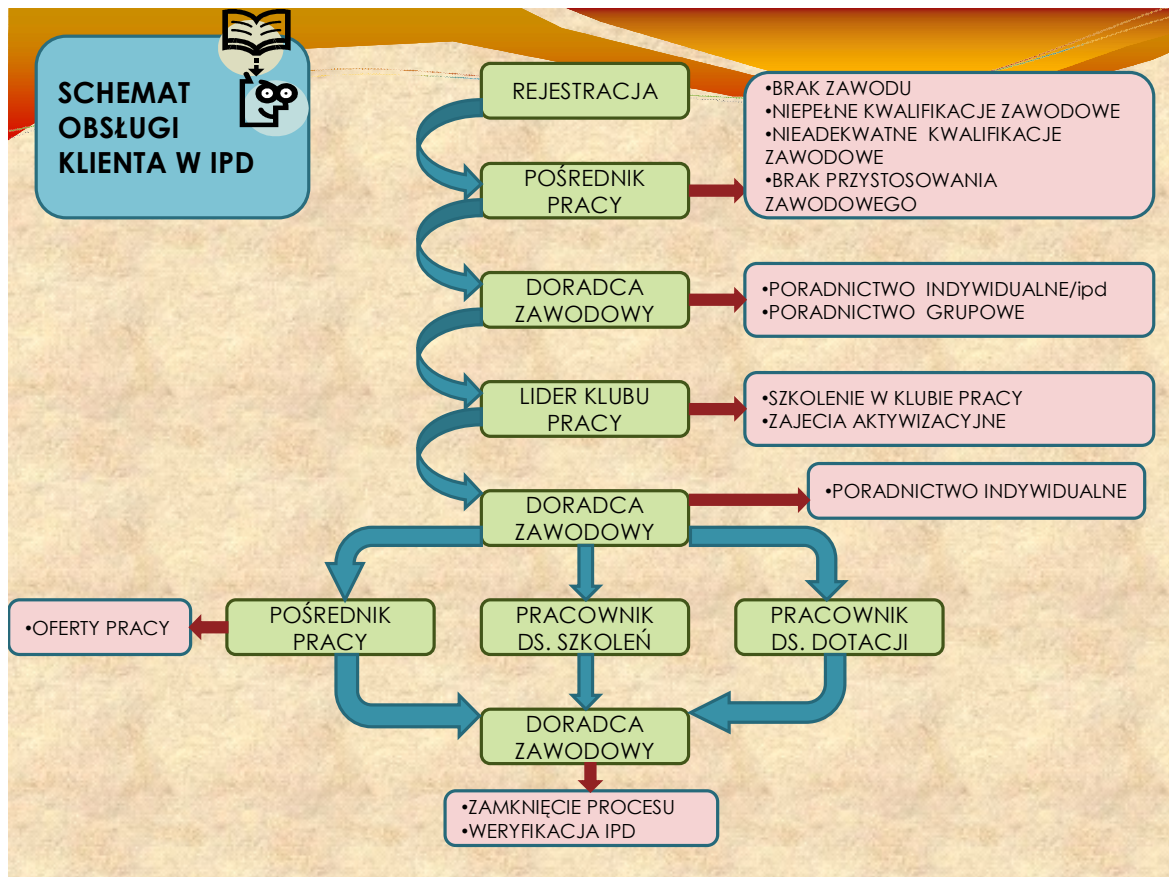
SCHEMAT OBSŁUGI KLIENTA W IPD

REJESTRACJA

POŚREDNIK PRACY

•BRAK ZAWODU
•NIEPEŁNE KWALIFIKACJE ZAWODOWE
•NIEADEKWATNE KWALIFIKACJE ZAWODOWE
•BRAK PRZYSTOSOWANIA ZAWODOWEGO

DORADCA ZAWODOWY

•PORADNICTWO INDYWIDUALNE/ipd
•PORADNICTWO GRUPOWE

LIDER KLUBU PRACY

•SZKOLENIE W KLUBIE PRACY
•ZAJECIA AKTYWIZACYJNE

DORADCA ZAWODOWY

•PORADNICTWO INDYWIDUALNE

•OFERTY PRACY

POŚREDNIK PRACY

PRACOWNIK DS. SZKOLEŃ

PRACOWNIK DS. DOTACJI

DORADCA ZAWODOWY

•ZAMKNIĘCIE PROCESU
•WERYFIKACJA IPD